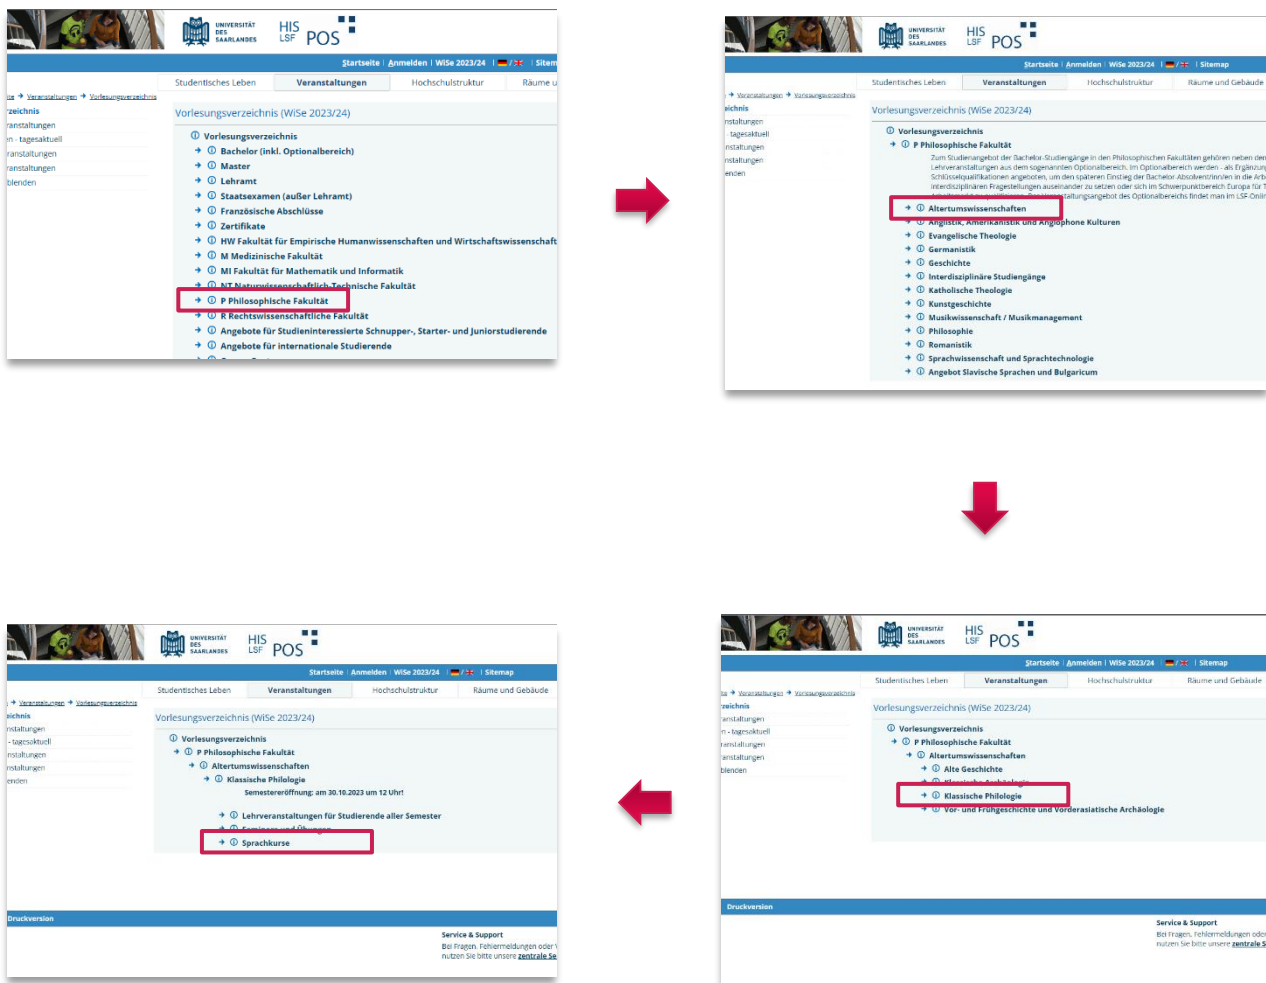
UNIVERSITÄT DES SAARLANDES HIS LSF POS

Startseite | Anmelden | WiSe 2023/24 | Sitem

Studentisches Leben | Veranstaltungen | Hochschulstruktur | Räume u

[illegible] → Veranstaltungen → Vorlesungsverzeichnis

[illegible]zeichnis
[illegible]ranstaltungen
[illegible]n - tagesaktuell
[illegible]ranstaltungen
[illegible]ranstaltungen
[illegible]blenden

Vorlesungsverzeichnis (WiSe 2023/24)

Vorlesungsverzeichnis
Bachelor (inkl. Optionalbereich)
Master
Lehramt
Staatsexamen (außer Lehramt)
Französische Abschlüsse
Zertifikate
HW Fakultät für Empirische Humanwissenschaften und Wirtschaftswissenschaft
M Medizinische Fakultät
MI Fakultät für Mathematik und Informatik
NT Naturwissenschaftlich-Technische Fakultät
P Philosophische Fakultät
R Rechtswissenschaftliche Fakultät
Angebote für Studieninteressierte Schnupper-, Starter- und Juniorstudierende
Angebote für internationale Studierende

UNIVERSITÄT DES SAARLANDES HIS LSF POS

Startseite | Anmelden | WiSe 2023/24 | Sitemap

Studentisches Leben | Veranstaltungen | Hochschulstruktur | Räume und Gebäude

Vorlesungsverzeichnis (WiSe 2023/24)

Vorlesungsverzeichnis
P Philosophische Fakultät
Zum Studienangebot der Bachelor-Studiengänge in den Philosophischen Fakultäten gehören neben den Lehrveranstaltungen aus dem sogenannten Optionalbereich. Im Optionalbereich werden - als Ergänzung Schlüsselqualifikationen angeboten, um den späteren Einstieg der Bachelor-Absolventinnen in die Arb interdisziplinären Fragestellungen auseinander zu setzen oder sich im Schwerpunktbereich Europa für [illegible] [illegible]staltungsangebot des Optionalbereichs findet man im LSF-Onli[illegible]
Altertumswissenschaften
Anglistik, Amerikanistik und Anglophone Kulturen
Evangelische Theologie
Germanistik
Geschichte
Interdisziplinäre Studiengänge
Katholische Theologie
Kunstgeschichte
Musikwissenschaft / Musikmanagement
Philosophie
Romanistik
Sprachwissenschaft und Sprachtechnologie
Angebot Slavische Sprachen und Bulgaricum

UNIVERSITÄT DES SAARLANDES HIS LSF POS

Startseite | Anmelden | WiSe 2023/24 | Sitemap

Studentisches Leben | Veranstaltungen | Hochschulstruktur | Räume und Gebäude

Vorlesungsverzeichnis (WiSe 2023/24)

Vorlesungsverzeichnis
P Philosophische Fakultät
Altertumswissenschaften
Alte Geschichte
Klassische Archäologie
Klassische Philologie
Vor- und Frühgeschichte und Vorderasiatische Archäologie

Druckversion

Service & Support
Bei Fragen, Fehlermeldungen ode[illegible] nutzen Sie bitte unsere zentrale S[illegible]

UNIVERSITÄT DES SAARLANDES HIS LSF POS

Startseite | Anmelden | WiSe 2023/24 | Sitemap

Studentisches Leben | Veranstaltungen | Hochschulstruktur | Räume und Gebäude

Vorlesungsverzeichnis (WiSe 2023/24)

Vorlesungsverzeichnis
P Philosophische Fakultät
Altertumswissenschaften
Klassische Philologie
Semestereröffnung: am 30.10.2023 um 12 Uhr!
Lehrveranstaltungen für Studierende aller Semester
Seminare und Übungen
Sprachkurse

Druckversion

Service & Support
Bei Fragen, Fehlermeldungen oder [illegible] nutzen Sie bitte unsere zentrale Se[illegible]